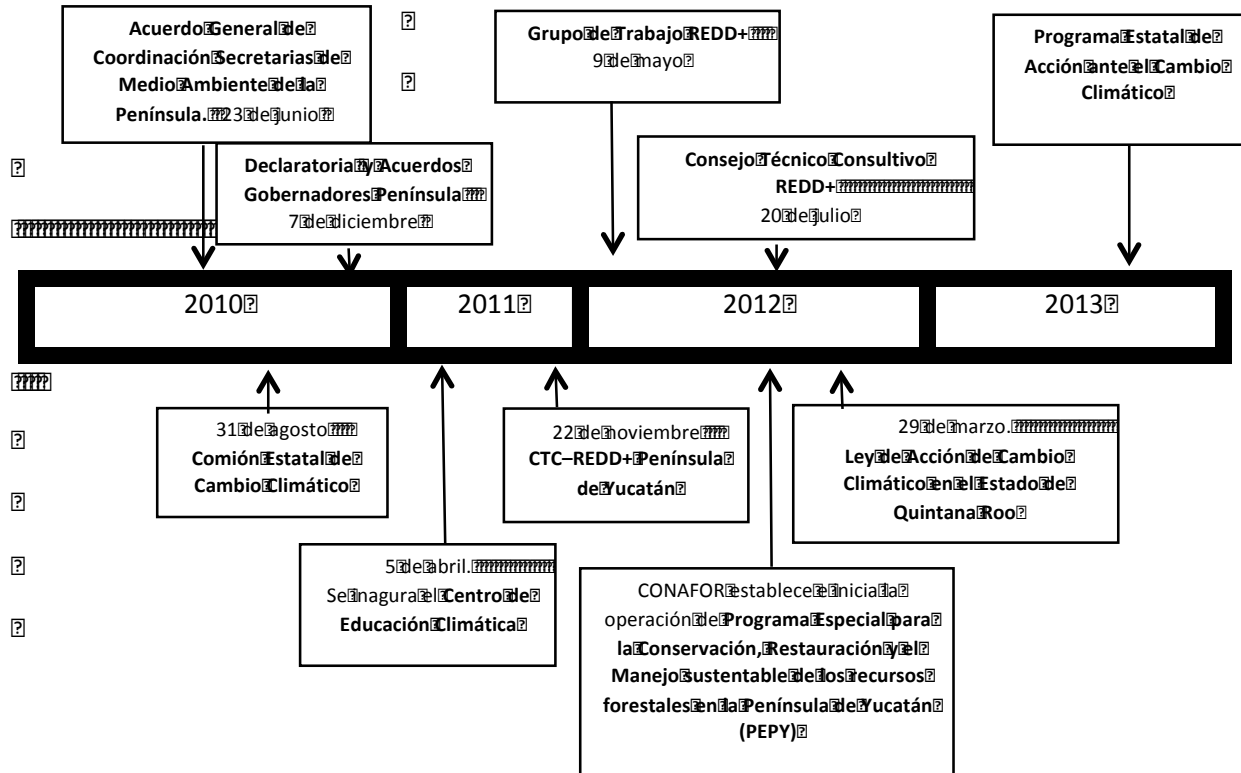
Acuerdo General de Coordinación Secretarias de Medio Ambiente de la Península. 23 de junio

Declaratoria y Acuerdos Gobernadores Península
7 de diciembre

Grupo de Trabajo REDD+
9 de mayo

Consejo Técnico Consultivo REDD+
20 de julio

Programa Estatal de Acción ante el Cambio Climático

2010

2011

2012

2013

31 de agosto
Comión Estatal de Cambio Climático

5 de abril.
Se inagura el Centro de Educación Climática

22 de noviembre
CTC–REDD+ Península de Yucatán

CONAFOR establece e inicia la operación de Programa Especial para la Conservación, Restauración y el Manejo sustentable de los recursos forestales en la Península de Yucatán (PEPY)

29 de marzo.
Ley de Acción de Cambio Climático en el Estado de Quintana Roo